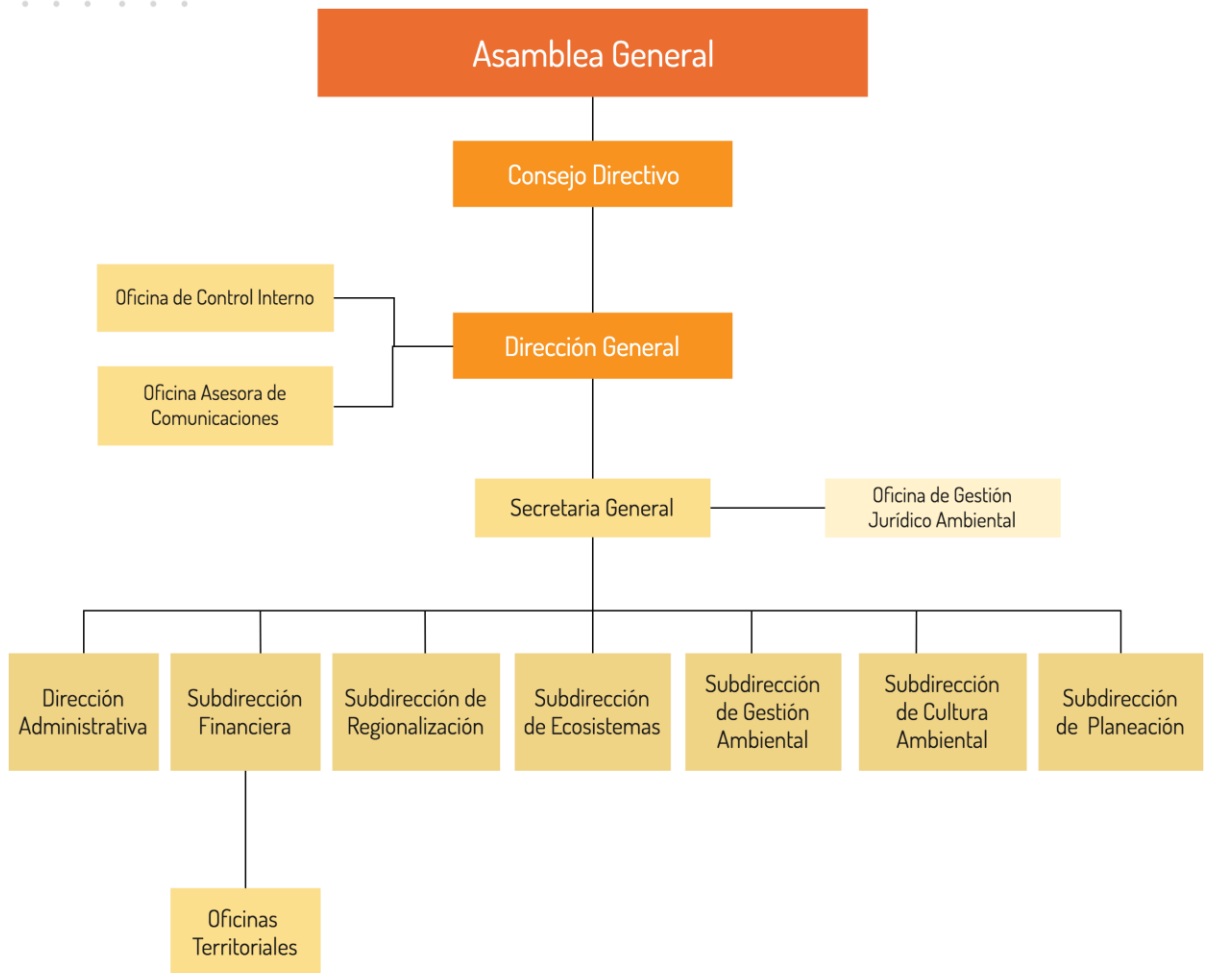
Asamblea General

Consejo Directivo

Oficina de Control Interno

Oficina Asesora de Comunicaciones

Dirección General

Secretaria General

Oficina de Gestión Jurídico Ambiental

Dirección Administrativa

Subdirección Financiera

Subdirección de Regionalización

Subdirección de Ecosistemas

Subdirección de Gestión Ambiental

Subdirección de Cultura Ambiental

Subdirección de Planeación

Oficinas Territoriales